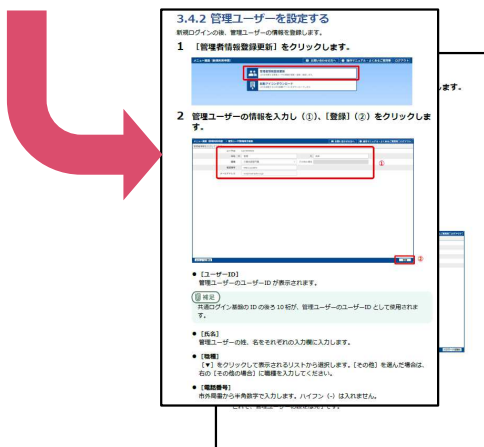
3.4.2 管理ユーザーを設定する

新規ログインの後、管理ユーザーの情報を登録します。

1 ［管理者情報登録更新］をクリックします。

ます。

2 管理ユーザーの情報を入力し（①）、［登録］（②）をクリックします。

①

②

● ［ユーザーID］
管理ユーザーのユーザーID が表示されます。

確認
共通ログイン画面の ID の後ろ 10 桁が、管理ユーザーのユーザーID として使用されます。

● ［氏名］
管理ユーザーの姓、名をそれぞれの入力欄に入力します。

● ［職種］
［▼］をクリックして表示されるリストから選択します。［その他］を選んだ場合は、右の［その他の場合］に職種を入力してください。

● ［電話番号］
市外局番から半角数字で入力します。ハイフン（-）は入れません。